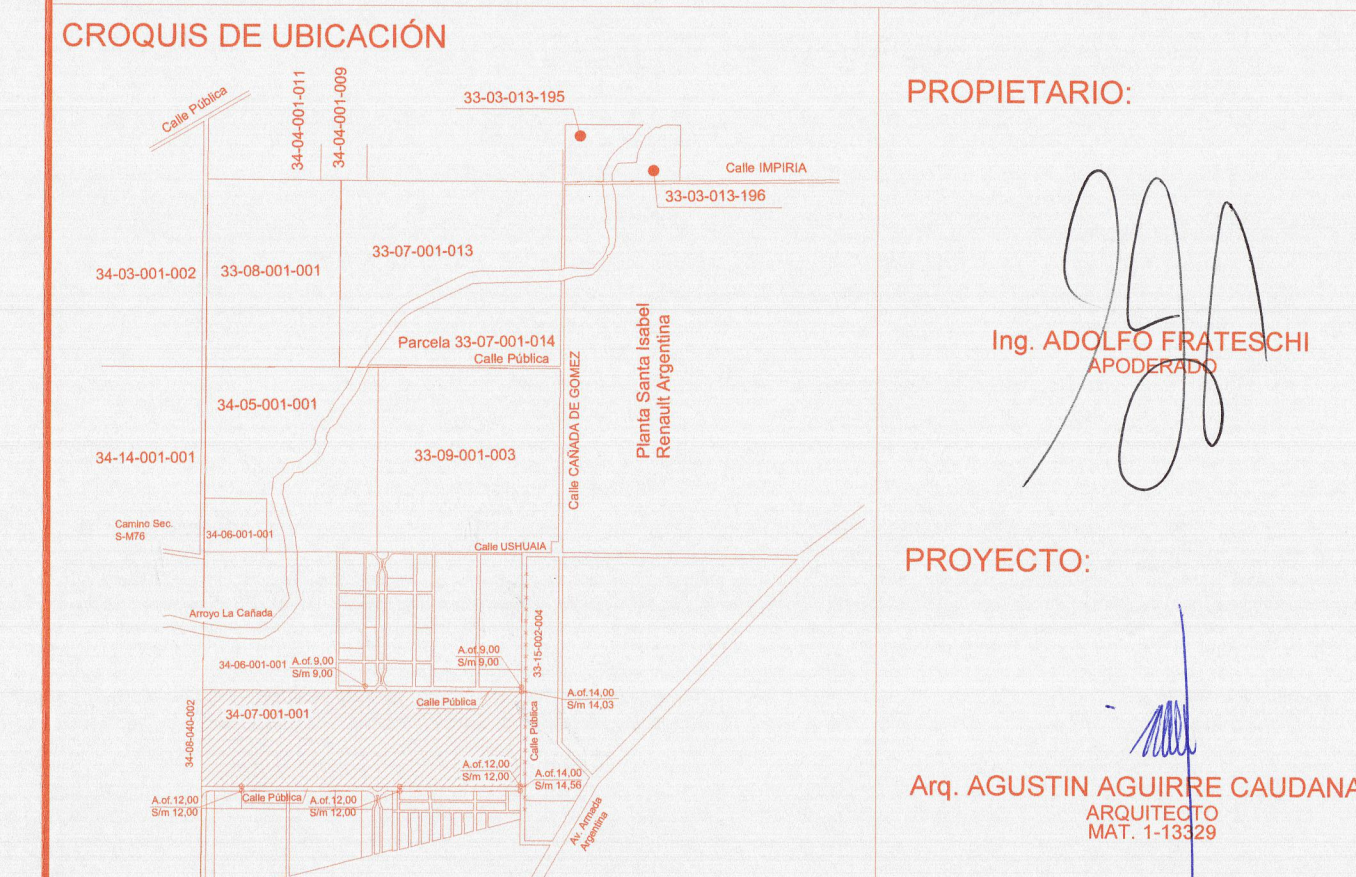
CROQUIS DE UBICACIÓN

Calle Pública
34-04-001-011
34-04-001-009
33-03-013-195
Calle IMPIRIA
33-03-013-196
33-07-001-013
34-03-001-002
33-08-001-001
Parcela 33-07-001-014
Calle Pública
Calle CAÑADA DE GOMEZ
Planta Santa Isabel Renault Argentina
34-05-001-001
34-14-001-001
33-09-001-003
Camino Sec. S-M76
34-06-001-001
Calle USHUAIA
Arroyo La Cañada
33-15-002-004
A.of.9,00 S/m 9,00
34-06-001-001
A.of.9,00 S/m 9,00
A.of.14,00 S/m 14,03
Calle Pública
34-08-040-002
34-07-001-001
Calle Pública
A.of.12,00 S/m 12,00
A.of.14,00 S/m 14,56
A.of.12,00 S/m 12,00
Calle Pública
A.of.12,00 S/m 12,00
Av. Armada Argentina

PROPIETARIO:

Ing. ADOLFO FRATESCHI
APODERADO

PROYECTO:

Arq. AGUSTIN AGUIRRE CAUDANA
ARQUITECTO
MAT. 1-13329